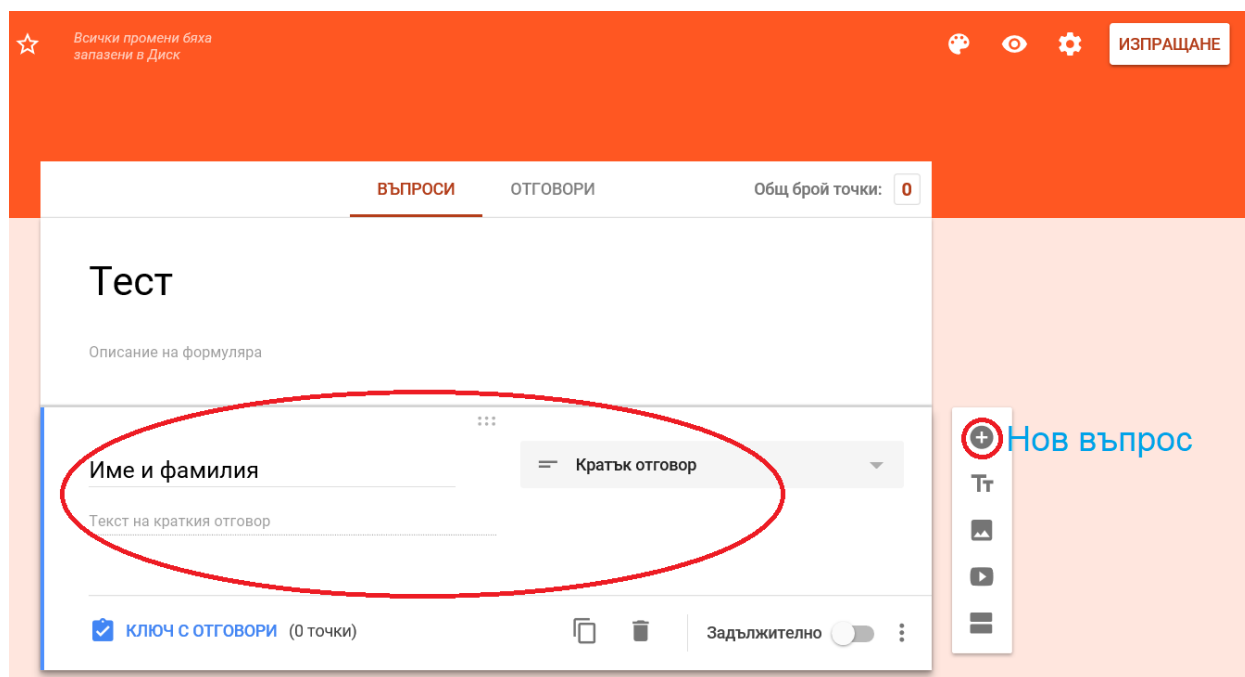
Всички промени бяха запазени в Диск

ИЗПРАЩАНЕ

ВЪПРОСИ
ОТГОВОРИ
Общ брой точки: 0

Тест

Описание на формуляра

Име и фамилия

Кратък отговор

Текст на краткия отговор

Нов въпрос

КЛЮЧ С ОТГОВОРИ (0 точки)

Задължително